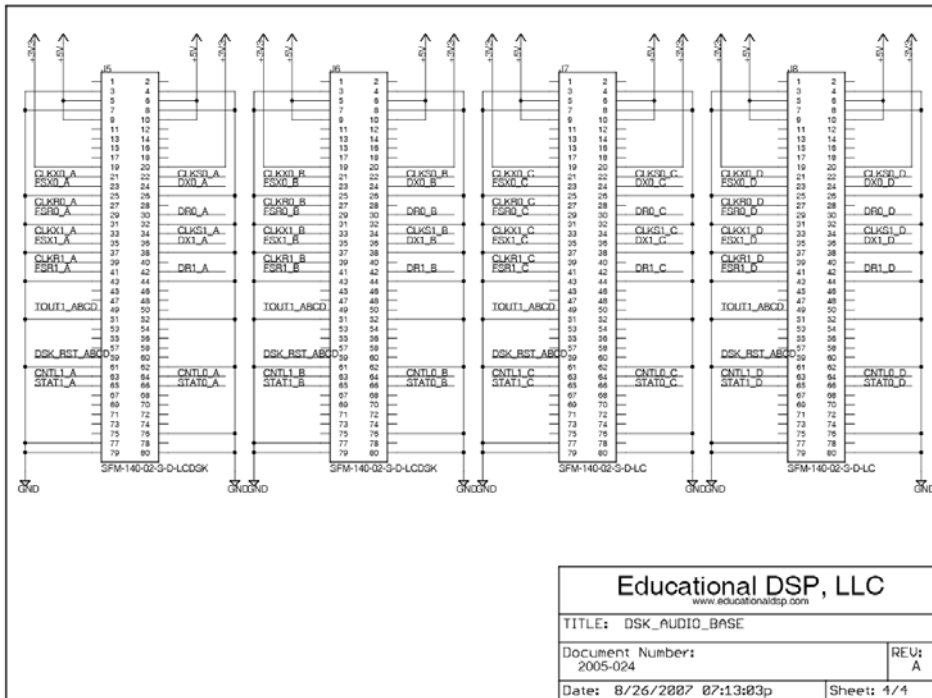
+3V3 +5V J5 +5V +3V3

| 1 | 2 |
|---|---|
| 3 | 4 |
| 5 | 6 |
| 7 | 8 |
| 9 | 10 |
| 11 | 12 |
| 13 | 14 |
| 15 | 16 |
| 17 | 18 |
| 19 | 20 |
| 21 | 22 |
| 23 | 24 |
| 25 | 26 |
| 27 | 28 |
| 29 | 30 |
| 31 | 32 |
| 33 | 34 |
| 35 | 36 |
| 37 | 38 |
| 39 | 40 |
| 41 | 42 |
| 43 | 44 |
| 45 | 46 |
| 47 | 48 |
| 49 | 50 |
| 51 | 52 |
| 53 | 54 |
| 55 | 56 |
| 57 | 58 |
| 59 | 60 |
| 61 | 62 |
| 63 | 64 |
| 65 | 66 |
| 67 | 68 |
| 69 | 70 |
| 71 | 72 |
| 73 | 74 |
| 75 | 76 |
| 77 | 78 |
| 79 | 80 |

CLKX0_A FSX0_A CLKS0_A DX0_A CLKR0_A FSR0_A DR0_A CLKX1_A FSX1_A CLKS1_A DX1_A CLKR1_A FSR1_A DR1_A TOUT1_ABCD DSK_RST_ABCD CNTL1_A STAT1_A CNTL0_A STAT0_A
SFM-140-02-3-D-LCDSK
GND GND

+3V3 +5V J6 +5V +3V3
CLKX0_B FSX0_B CLKS0_B DX0_B CLKR0_B FSR0_B DR0_B CLKX1_B FSX1_B CLKS1_B DX1_B CLKR1_B FSR1_B DR1_B TOUT1_ABCD DSK_RST_ABCD CNTL1_B STAT1_B CNTL0_B STAT0_B
SFM-140-02-3-D-LCDSK
GND GND

+3V3 +5V J7 +5V +3V3
CLKX0_C FSX0_C CLKS0_C DX0_C CLKR0_C FSR0_C DR0_C CLKX1_C FSX1_C CLKS1_C DX1_C CLKR1_C FSR1_C DR1_C TOUT1_ABCD DSK_RST_ABCD CNTL1_C STAT1_C CNTL0_C STAT0_C
SFM-140-02-3-D-LC
GND GND

+3V3 +5V J8 +5V +3V3
CLKX0_D FSX0_D CLKS0_D DX0_D CLKR0_D FSR0_D DR0_D CLKX1_D FSX1_D CLKS1_D DX1_D CLKR1_D FSR1_D DR1_D TOUT1_ABCD DSK_RST_ABCD CNTL1_D STAT1_D CNTL0_D STAT0_D
SFM-140-02-3-D-LC
GND GND

Educational DSP, LLC
www.educationaldsp.com
TITLE: DSK_AUDIO_BASE
Document Number: 2005-024
REV: A
Date: 8/26/2007 07:13:03p
Sheet: 4/4